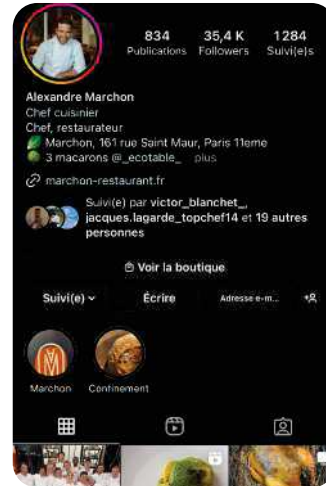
834 Publications
35,4 K Followers
1284 Suivi(e)s

Alexandre Marchon
Chef cuisinier
Chef, restaurateur
Marchon, 161 rue Saint Maur, Paris 11eme
3 macarons @_ecotable_ ... plus
marchon-restaurant.fr

Suivi(e) par victor_blanchet_, jacques.lagarde_topchef14 et 19 autres personnes

Voir la boutique

Suivi(e)
Écrire
Adresse e-m...

Marchon
Confinement